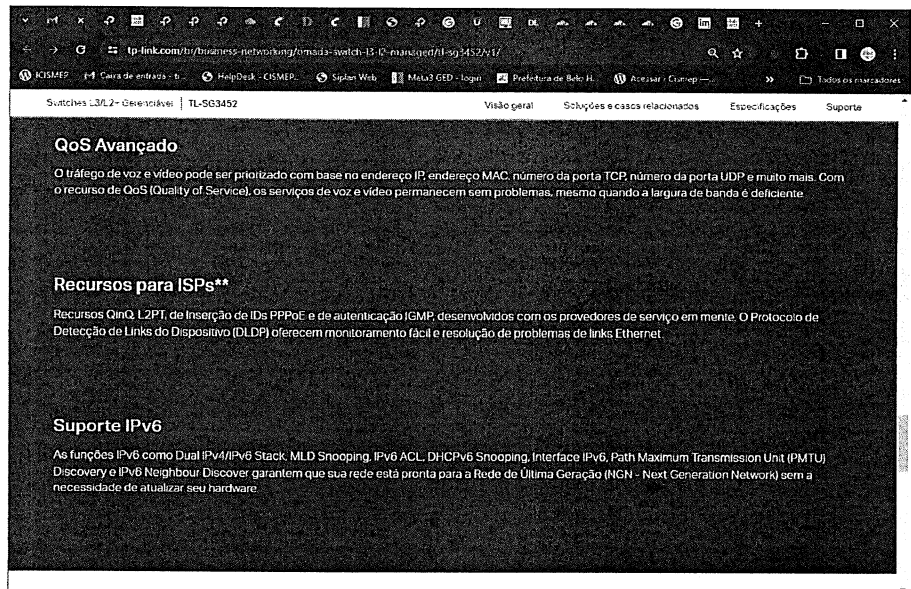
tp-link.com/br/business-networking/omada-switch-l3-l2-managed/tl-sg3452/v1/

ICISMEP  Caixa de entrada - ti...  HelpDesk - CISMEP...  Siplan Web  Meta3 GED - login  Prefeitura de Belo H...  Acessar - Cismep —...  »  Todos os marcadores

Switches L3/L2+ Gerenciável | TL-SG3452    Visão geral    Soluções e casos relacionados    Especificações    Suporte

QoS Avançado

O tráfego de voz e vídeo pode ser priorizado com base no endereço IP, endereço MAC, número da porta TCP, número da porta UDP e muito mais. Com o recurso de QoS (Quality of Service), os serviços de voz e vídeo permanecem sem problemas, mesmo quando a largura de banda é deficiente.

Recursos para ISPs**

Recursos QinQ, L2PT, de Inserção de IDs PPPoE e de autenticação IGMP, desenvolvidos com os provedores de serviço em mente. O Protocolo de Detecção de Links do Dispositivo (DLDP) oferecem monitoramento fácil e resolução de problemas de links Ethernet.

Suporte IPv6

As funções IPv6 como Dual IPv4/IPv6 Stack, MLD Snooping, IPv6 ACL, DHCPv6 Snooping, Interface IPv6, Path Maximum Transmission Unit (PMTU) Discovery e IPv6 Neighbour Discover garantem que sua rede está pronta para a Rede de Última Geração (NGN - Next Generation Network) sem a necessidade de atualizar seu hardware.